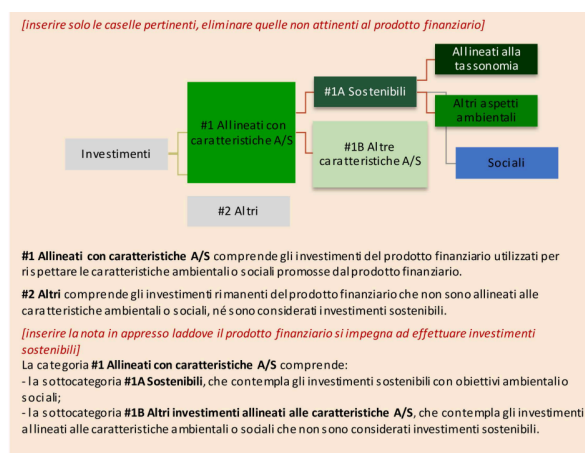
[inserire solo le caselle pertinenti, eliminare quelle non attinenti al prodotto finanziario]

Allineati alla tassonomia

#1A Sostenibili

Altri aspetti ambientali

#1 Allineati con caratteristiche A/S

Investimenti

#1B Altre caratteristiche A/S

Sociali

#2 Altri

**#1 Allineati con caratteristiche A/S** comprende gli investimenti del prodotto finanziario utilizzati per rispettare le caratteristiche ambientali o sociali promosse dal prodotto finanziario.

**#2 Altri** comprende gli investimenti rimanenti del prodotto finanziario che non sono allineati alle caratteristiche ambientali o sociali, né sono considerati investimenti sostenibili.

[inserire la nota in appresso laddove il prodotto finanziario si impegna ad effettuare investimenti sostenibili]
La categoria **#1 Allineati con caratteristiche A/S** comprende:
- la sottocategoria **#1A Sostenibili**, che contempla gli investimenti sostenibili con obiettivi ambientali o sociali;
- la sottocategoria **#1B Altri investimenti allineati alle caratteristiche A/S**, che contempla gli investimenti allineati alle caratteristiche ambientali o sociali che non sono considerati investimenti sostenibili.